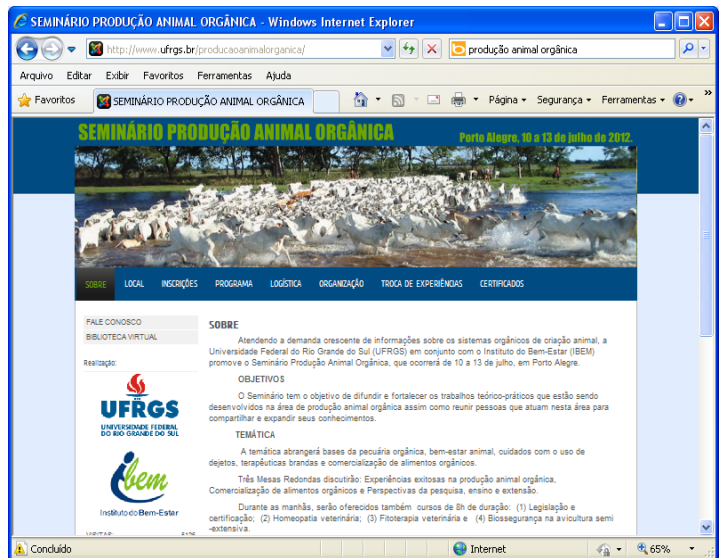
SEMINÁRIO PRODUÇÃO ANIMAL ORGÂNICA - Windows Internet Explorer

http://www.ufrgs.br/producaoanimalorganica/

produção animal orgânica

Arquivo Editar Exibir Favoritos Ferramentas Ajuda

Favoritos SEMINÁRIO PRODUÇÃO ANIMAL ORGÂNICA

Página Segurança Ferramentas

SEMINÁRIO PRODUÇÃO ANIMAL ORGÂNICA

Porto Alegre, 10 a 13 de julho de 2012.

SOBRE LOCAL INSCRIÇÕES PROGRAMA LOGÍSTICA ORGANIZAÇÃO TROCA DE EXPERIÊNCIAS CERTIFICADOS

FALE CONOSCO
BIBLIOTECA VIRTUAL

Realização:

UFRGS
UNIVERSIDADE FEDERAL DO RIO GRANDE DO SUL

ibem
Instituto do Bem-Estar

SOBRE

Atendendo a demanda crescente de informações sobre os sistemas orgânicos de criação animal, a Universidade Federal do Rio Grande do Sul (UFRGS) em conjunto com o Instituto do Bem-Estar (IBEM) promove o Seminário Produção Animal Orgânica, que ocorrerá de 10 a 13 de julho, em Porto Alegre.

OBJETIVOS

O Seminário tem o objetivo de difundir e fortalecer os trabalhos teórico-práticos que estão sendo desenvolvidos na área de produção animal orgânica assim como reunir pessoas que atuam nesta área para compartilhar e expandir seus conhecimentos.

TEMÁTICA

A temática abrangerá bases da pecuária orgânica, bem-estar animal, cuidados com o uso de dejetos, terapêuticas brandas e comercialização de alimentos orgânicos.

Três Mesas Redondas discutirão: Experiências exitosas na produção animal orgânica, Comercialização de alimentos orgânicos e Perspectivas da pesquisa, ensino e extensão.

Durante as manhãs, serão oferecidos também cursos de 8h de duração: (1) Legislação e certificação; (2) Homeopatia veterinária; (3) Fitoterapia veterinária e (4) Biossegurança na avicultura semi-extensiva.

Concluído Internet 65%